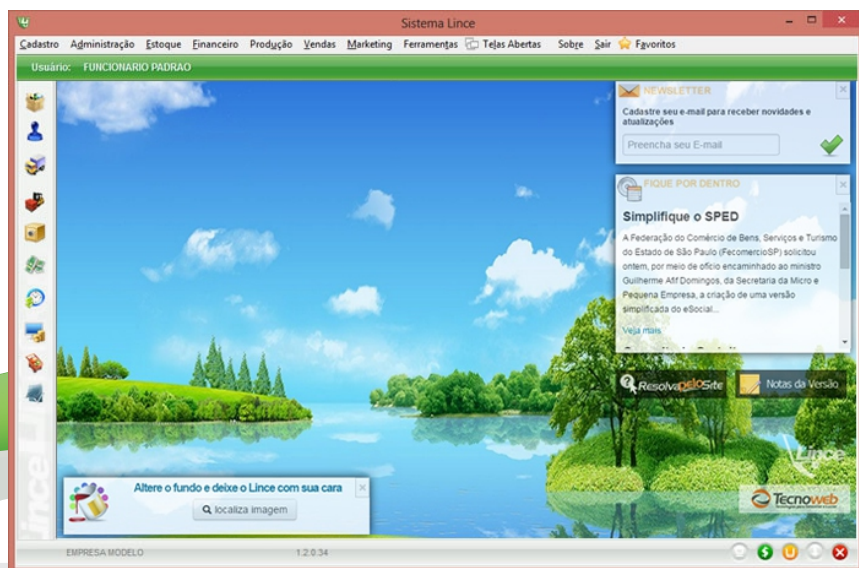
Sistema Lince

Cadastro Administração Estoque Financeiro Produção Vendas Marketing Ferramentas Telas Abertas Sobre Sair Favoritos

Usuário: FUNCIONARIO PADRAO

NEWSLETTER

Cadastre seu e-mail para receber novidades e atualizações

Preencha seu E-mail

FIQUE POR DENTRO

Simplifique o SPED

A Federação do Comércio de Bens, Serviços e Turismo do Estado de São Paulo (FecomercioSP) solicitou ontem, por meio de ofício encaminhado ao ministro Guilherme Afif Domingos, da Secretaria da Micro e Pequena Empresa, a criação de uma versão simplificada do eSocial...

Veja mais

ResolvapeloSite

Notas da Versão

Lince

Altere o fundo e deixe o Lince com sua cara

localiza imagem

Tecnoweb

Lince

EMPRESA MODELO

1.2.0.34